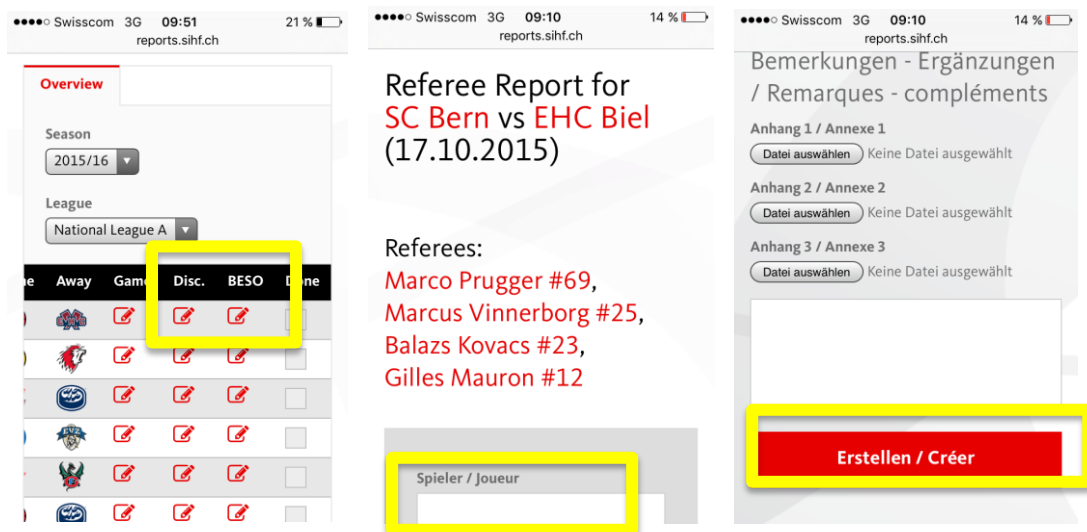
●●●●○ Swisscom 3G 09:51 21 %
reports.sihf.ch

Overview

Season
2015/16

League
National League A

| e | Away | Gam | Disc. | BESO | D ne |
|---|---|---|---|---|---|

●●●●○ Swisscom 3G 09:10 14 %
reports.sihf.ch

Referee Report for SC Bern vs EHC Biel (17.10.2015)

Referees:
Marco Prugger #69,
Marcus Vinnerborg #25,
Balazs Kovacs #23,
Gilles Mauron #12

Spieler / Joueur

●●●●○ Swisscom 3G 09:10 14 %
reports.sihf.ch

Bemerkungen - Ergänzungen / Remarques - compléments

Anhang 1 / Annexe 1
Datei auswählen Keine Datei ausgewählt

Anhang 2 / Annexe 2
Datei auswählen Keine Datei ausgewählt

Anhang 3 / Annexe 3
Datei auswählen Keine Datei ausgewählt

Erstellen / Créer